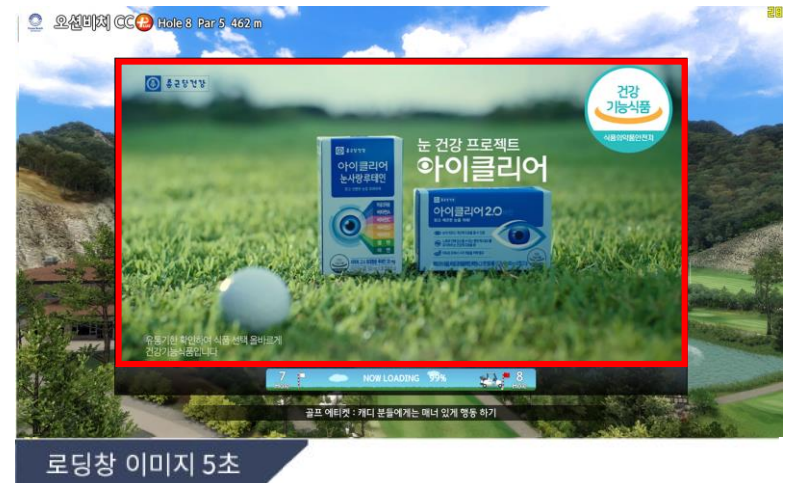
오션비치 CC Hole 8 Par 5 462 m

종근당건강

건강기능식품
식품의약품안전처

눈 건강 프로젝트
아이클리어

아이클리어 눈사랑루테인

아이클리어 2.0

유통기한 확인하여 식품 선택 올바르게
건강기능식품입니다

7
NOW LOADING 99%
8

골프 에티켓 : 캐디 분들에게는 매너 있게 행동 하기

로딩창 이미지 5초